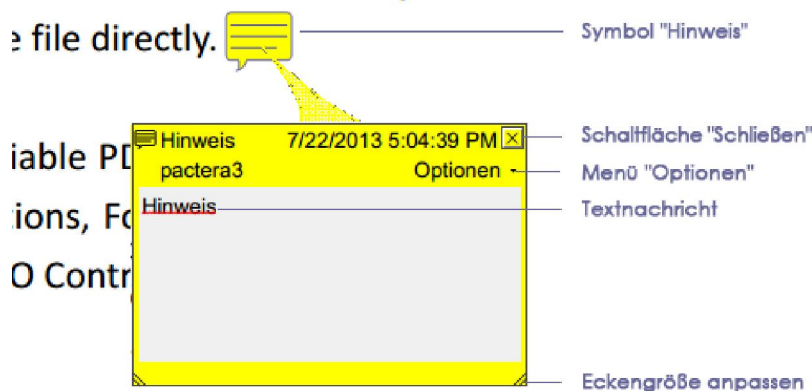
e file directly.

iable PD

tions, Fo

O Contr

Hinweis 7/22/2013 5:04:39 PM
pactera3 Optionen

Hinweis

Symbol "Hinweis"

Schaltfläche "Schließen"

Menü "Optionen"

Textnachricht

Eckengröße anpassen